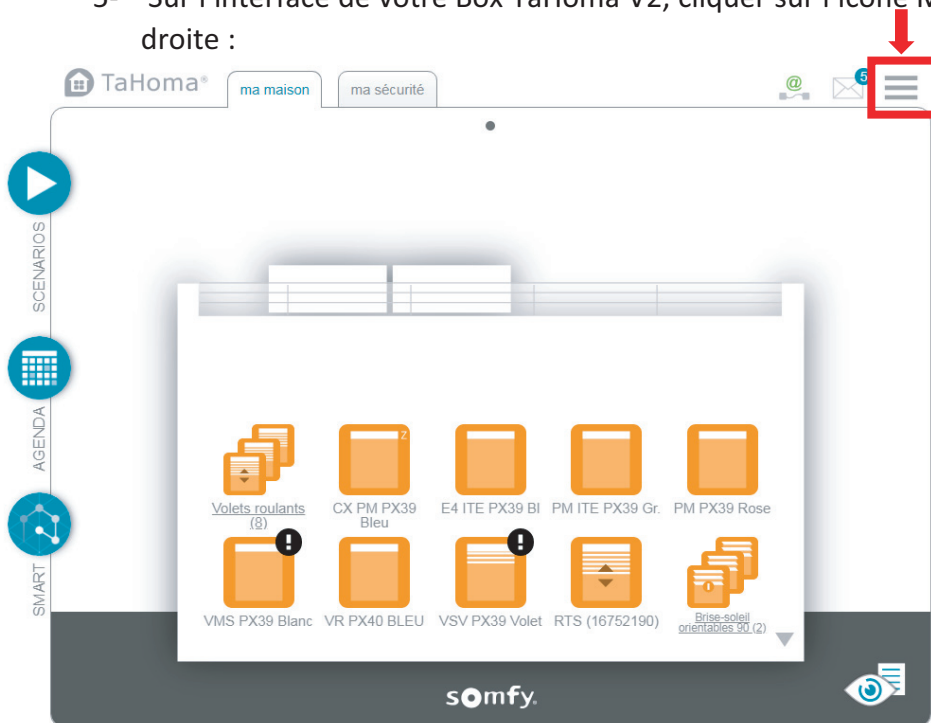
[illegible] Sur l'interface de votre Box TaHoma V2, cliquer sur l'icône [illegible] droite :

TaHoma®

ma maison

ma sécurité

5

SCENARIOS

AGENDA

SMART

Volets roulants (8)

CX PM PX39 Bleu

E4 ITE PX39 Bl

PM ITE PX39 Gr.

PM PX39 Rose

VMS PX39 Blanc

VR PX40 BLEU

VSV PX39 Volet

RTS (16752190)

Brise-soleil orientables 90 (2)

somfy.